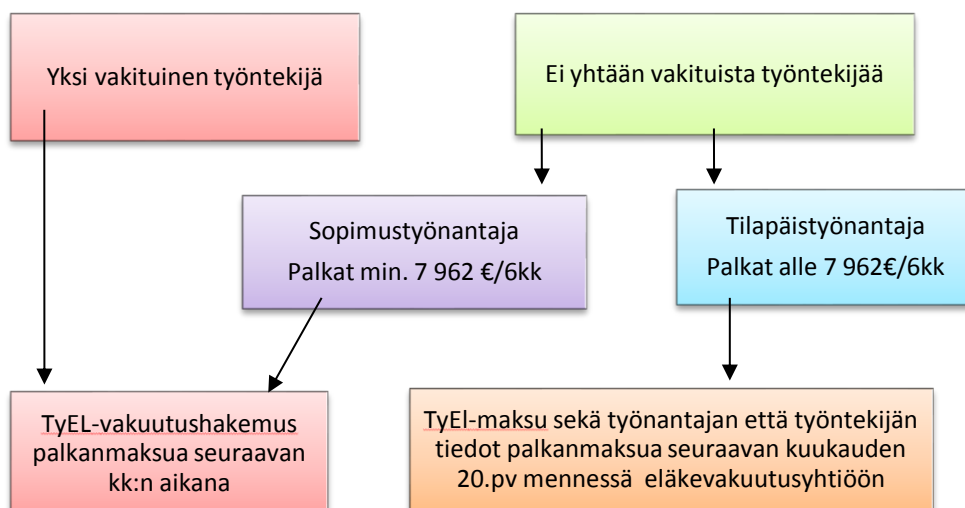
Yksi vakituinen työntekijä

Ei yhtään vakituista työntekijää

Sopimustyönantaja
Palkat min. 7 962 €/6kk

Tilapäistyönantaja
Palkat alle 7 962€/6kk

TyEL-vakuutushakemus palkanmaksua seuraavan kk:n aikana

TyEl-maksu sekä työnantajan että työntekijän tiedot palkanmaksua seuraavan kuukauden 20.pv mennessä eläkevakuutusyhtiöön